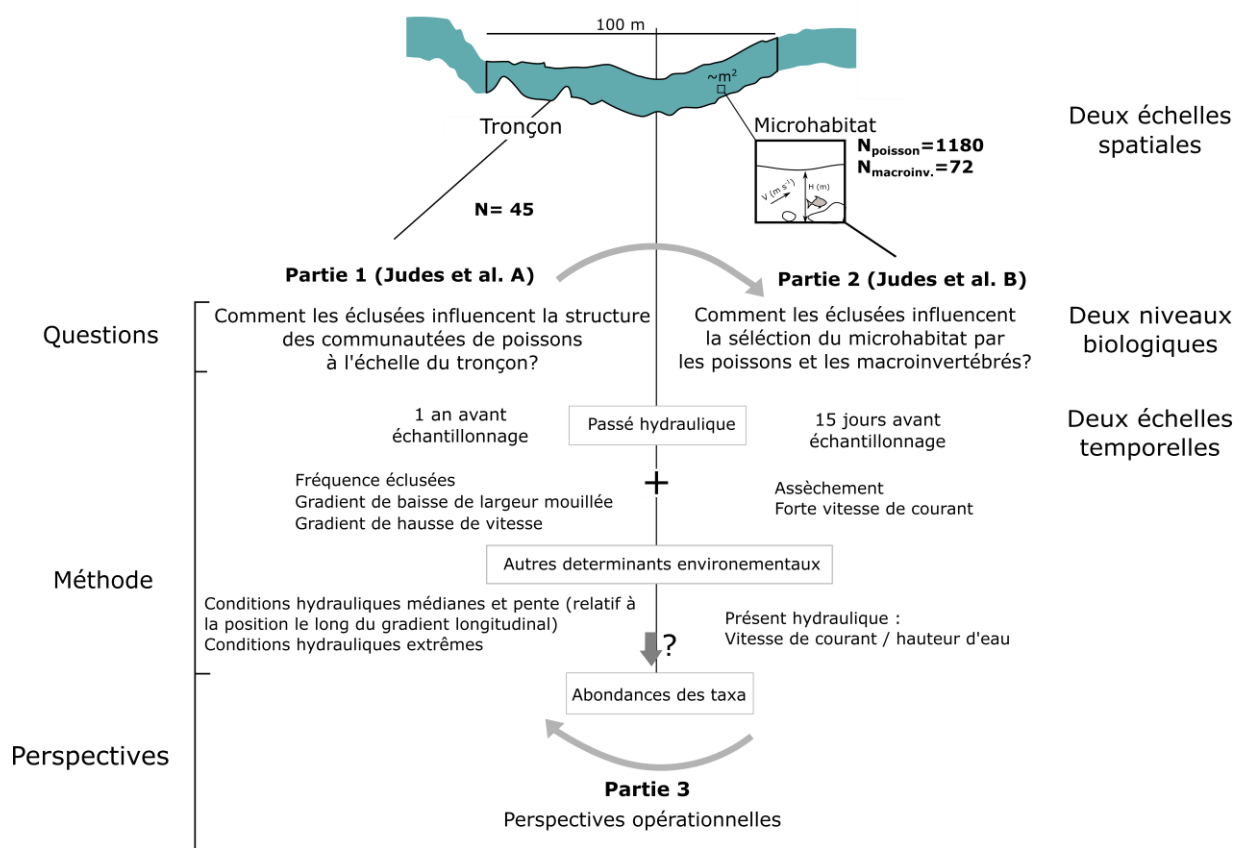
100 m

~m²

Tronçon

Microhabitat

$N_{poisson}$=1180
$N_{macroinv.}$=72

V (m s⁻¹)

H (m)

Deux échelles spatiales

N= 45

Partie 1 (Judes et al. A)

Partie 2 (Judes et al. B)

Questions

Comment les éclusées influencent la structure des communautées de poissons à l'échelle du tronçon?

Comment les éclusées influencent la séléction du microhabitat par les poissons et les macroinvertébrés?

Deux niveaux biologiques

1 an avant échantillonnage

Passé hydraulique

15 jours avant échantillonnage

Deux échelles temporelles

Fréquence éclusées
Gradient de baisse de largeur mouillée
Gradient de hausse de vitesse

+

Assèchement
Forte vitesse de courant

Méthode

Autres determinants environementaux

Conditions hydrauliques médianes et pente (relatif à la position le long du gradient longitudinal)
Conditions hydrauliques extrêmes

?

Présent hydraulique :
Vitesse de courant / hauteur d'eau

Abondances des taxa

Perspectives

Partie 3
Perspectives opérationnelles